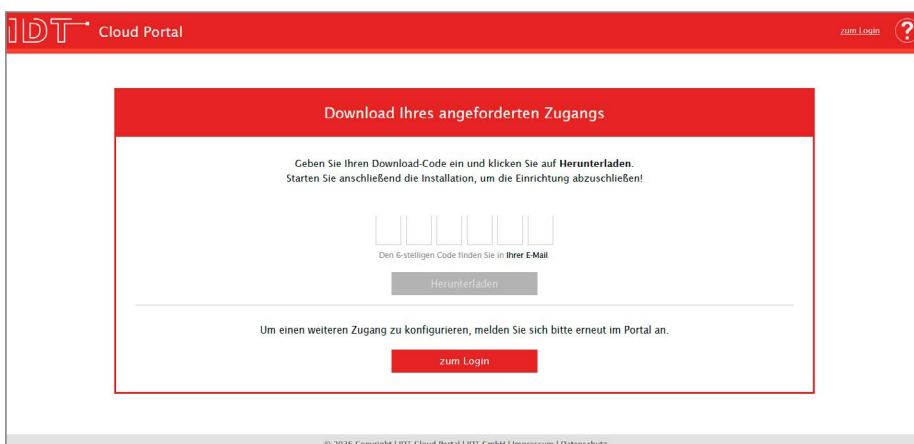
IDT Cloud Portal

zum Login ?

Download Ihres angeforderten Zugangs

Geben Sie Ihren Download-Code ein und klicken Sie auf **Herunterladen**.
Starten Sie anschließend die Installation, um die Einrichtung abzuschließen!

Den 6-stelligen Code finden Sie in **Ihrer E-Mail**.

Herunterladen

Um einen weiteren Zugang zu konfigurieren, melden Sie sich bitte erneut im Portal an.

zum Login

© 2026 Copyright | IDT Cloud Portal | IDT GmbH | Impressum | Datenschutz